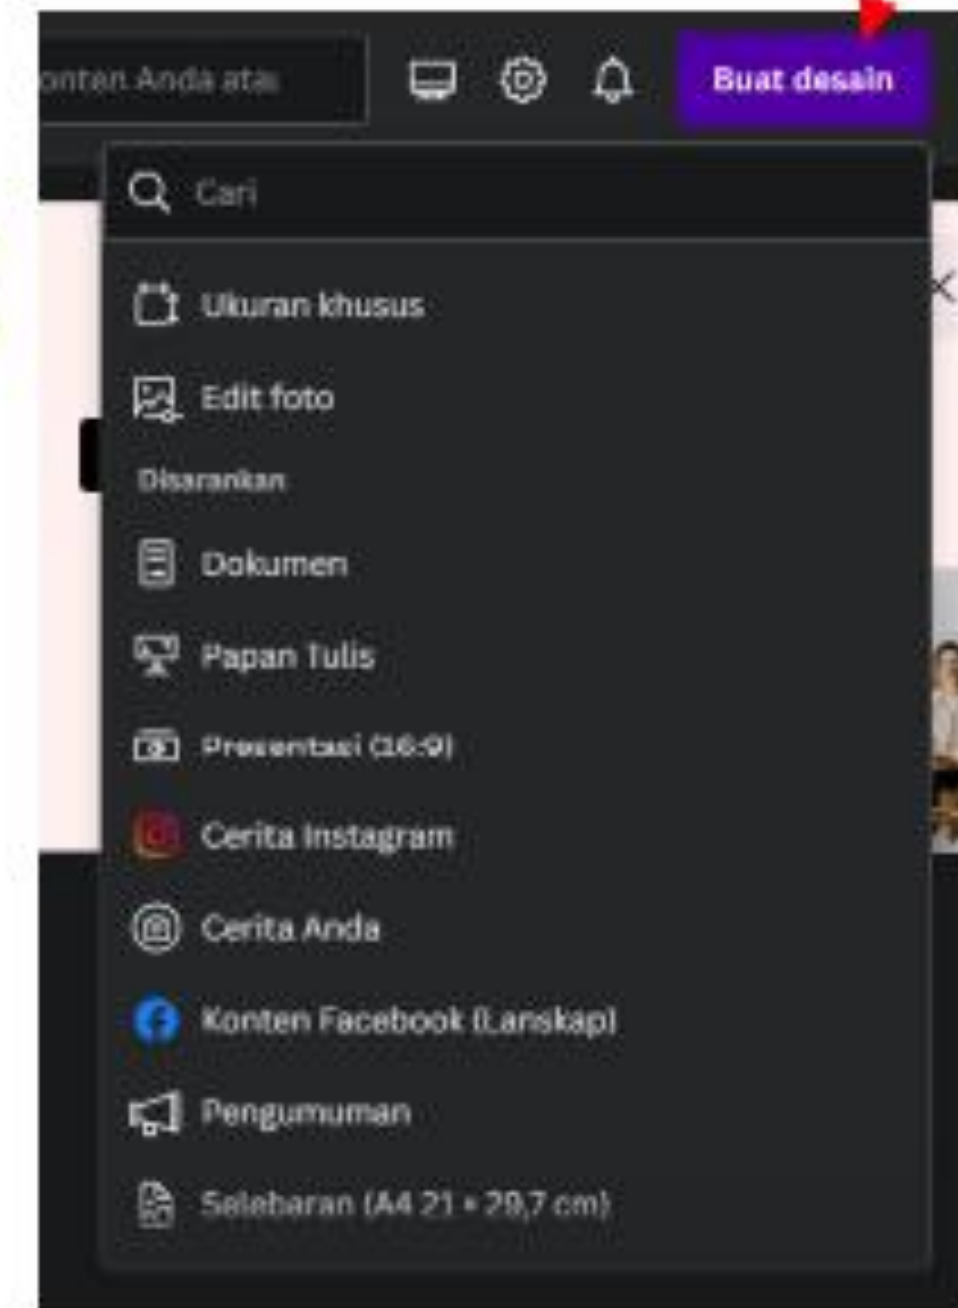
onten Anda atas

Buat desain

Cari

Ukuran khusus

Edit foto

Disarankan

Dokumen

Papan Tulis

Presentasi (16:9)

Cerita Instagram

Cerita Anda

Konten Facebook (Lanskap)

Pengumuman

Selebaran (A4 21 × 29,7 cm)